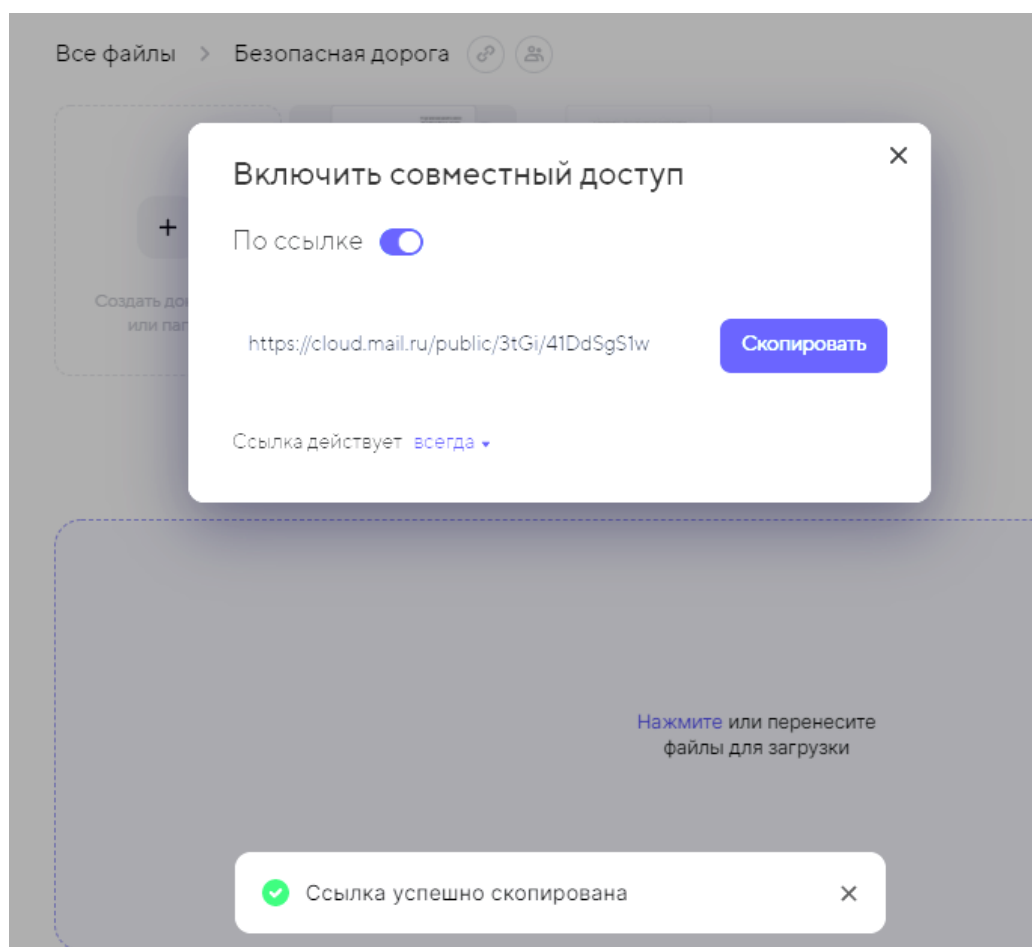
Все файлы > Безопасная дорога

+

Создать до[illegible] или па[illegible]

Включить совместный доступ

×

По ссылке

https://cloud.mail.ru/public/3tGi/41DdSgS1w

Скопировать

Ссылка действует всегда

Нажмите или перенесите файлы для загрузки

Ссылка успешно скопирована

×